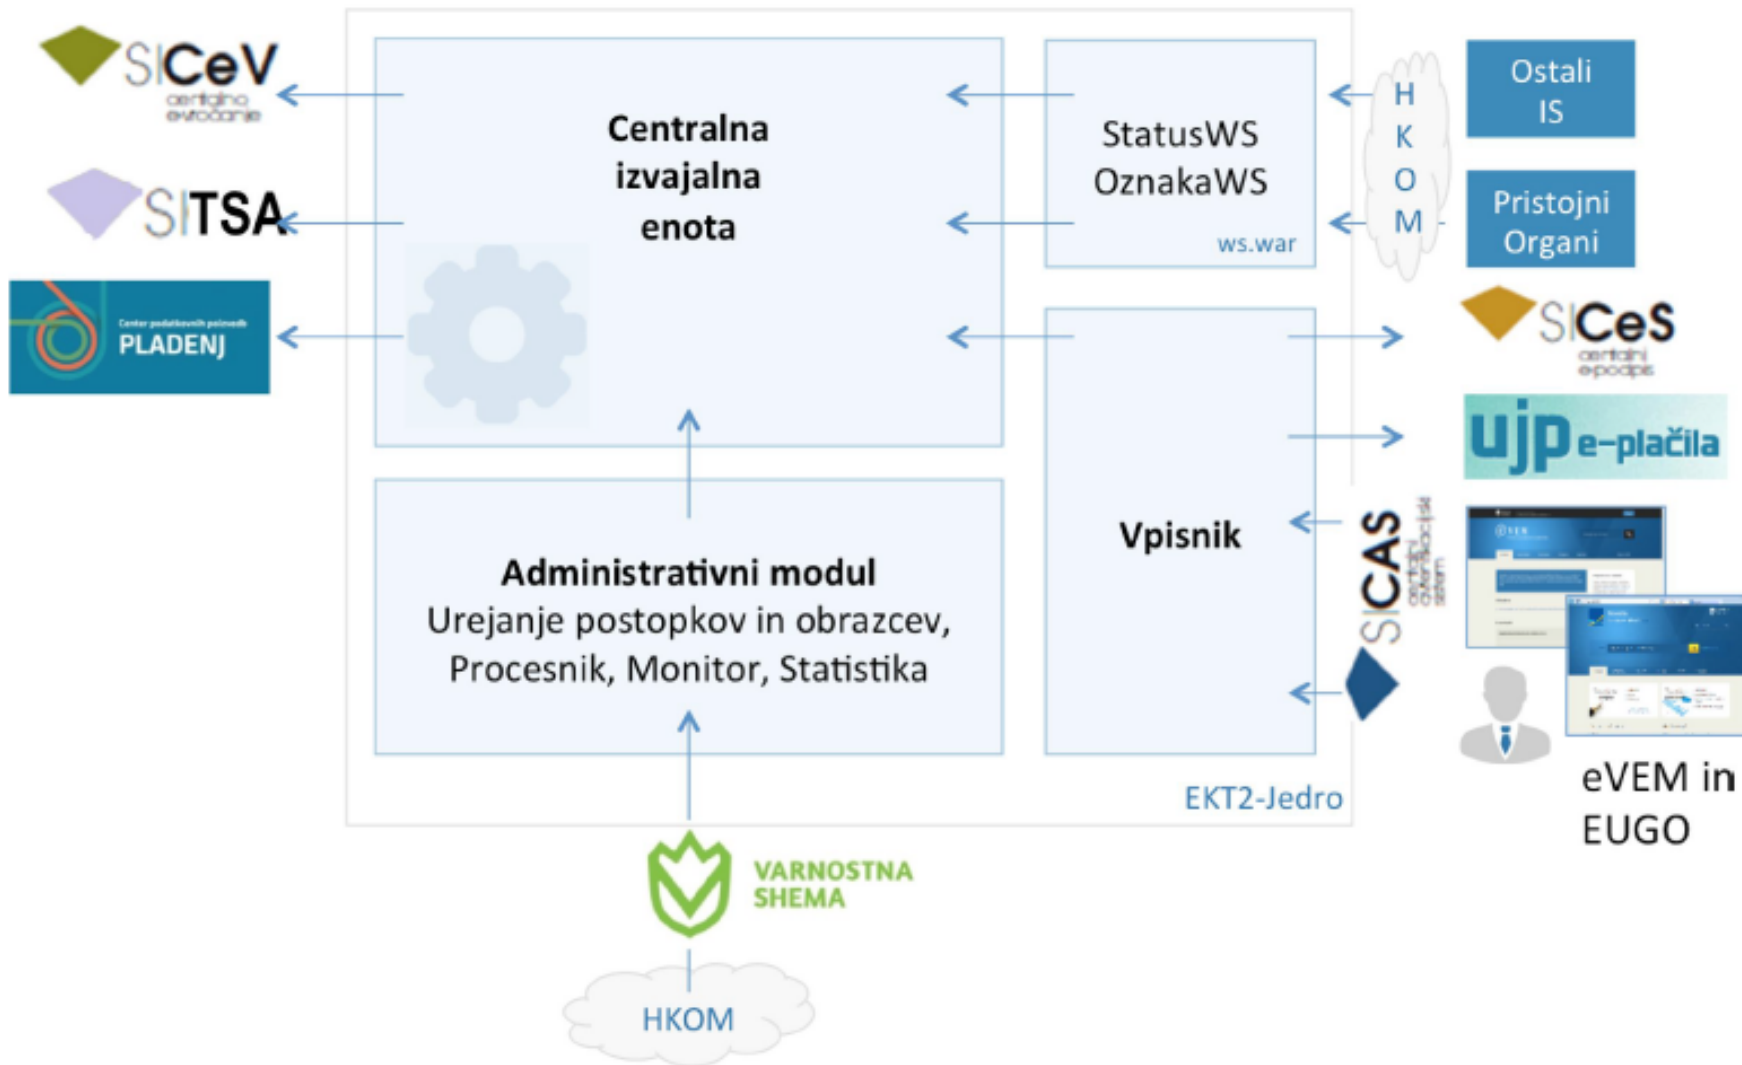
SICeV
centralno evročanje

SITSA

Center podatkovnih poizvedb
PLADENJ

Centralna izvajalna enota

StatusWS
OznakaWS
ws.war

H
K
O
M

Ostali IS

Pristojni Organi

SICeS
centralni e-podpis

ujp e-plačila

Vpisnik

SICAS
centralni avtentikacijski sistem

Administrativni modul
Urejanje postopkov in obrazcev, Procesnik, Monitor, Statistika

EKT2-Jedro

eVEM in EUGO

VARNOSTNA SHEMA

HKOM